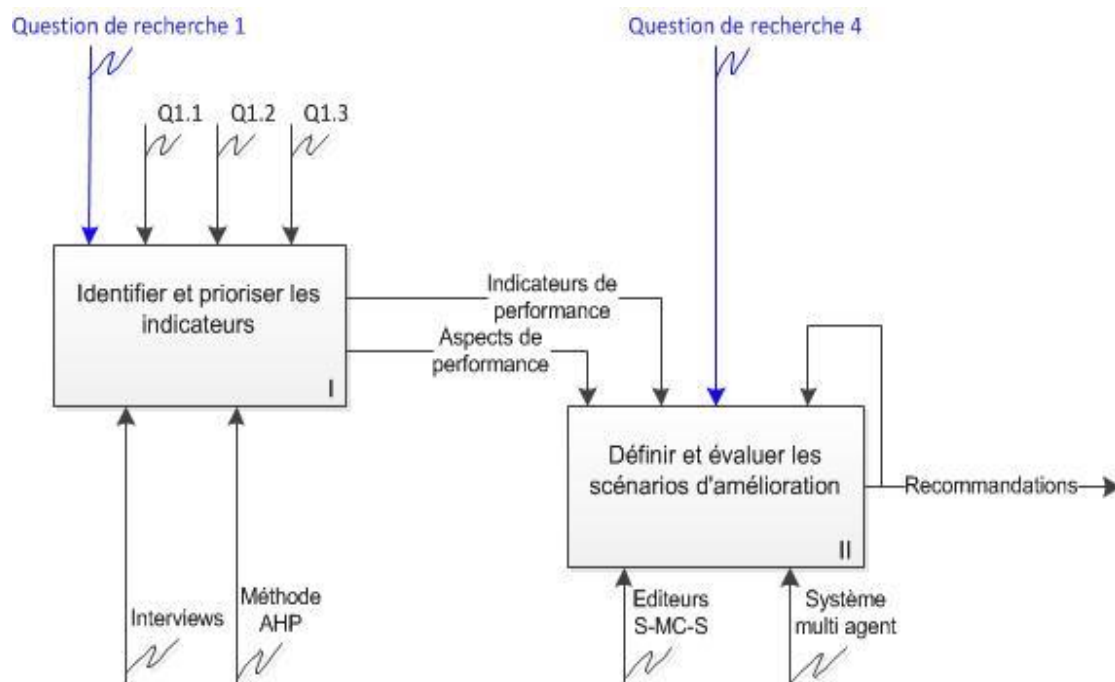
Question de recherche 1

Q1.1

Q1.2

Q1.3

Question de recherche 4

Identifier et prioriser les indicateurs

I

Indicateurs de performance

Aspects de performance

Définir et évaluer les scénarios d'amélioration

II

Recommandations

Interviews

Méthode AHP

Editeurs S-MC-S

Système multi agent